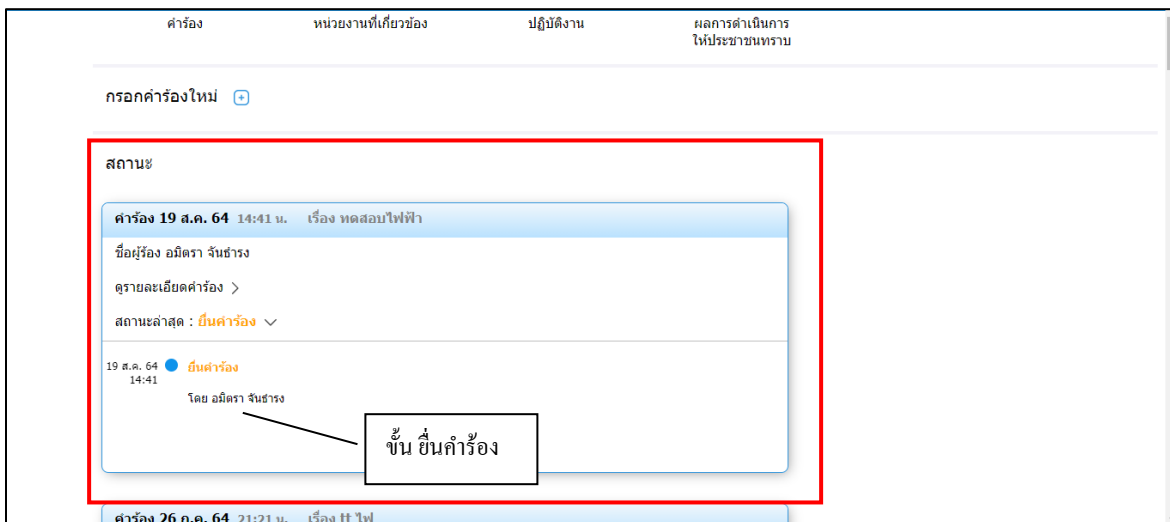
คำร้อง | หน่วยงานที่เกี่ยวข้อง | ปฏิบัติงาน | ผลการดำเนินการให้ประชาชนทราบ

กรอกคำร้องใหม่

สถานะ

คำร้อง 19 ส.ค. 64 14:41 น. เรื่อง ทดสอบไฟฟ้า

ชื่อผู้ร้อง อมิตรา จันธำรง

ดูรายละเอียดคำร้อง

สถานะล่าสุด : ยื่นคำร้อง

19 ส.ค. 64 14:41 ยื่นคำร้อง

โดย อมิตรา จันธำรง

ขั้น ยื่นคำร้อง

คำร้อง 26 ก.ค. 64 21:21 น. เรื่อง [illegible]